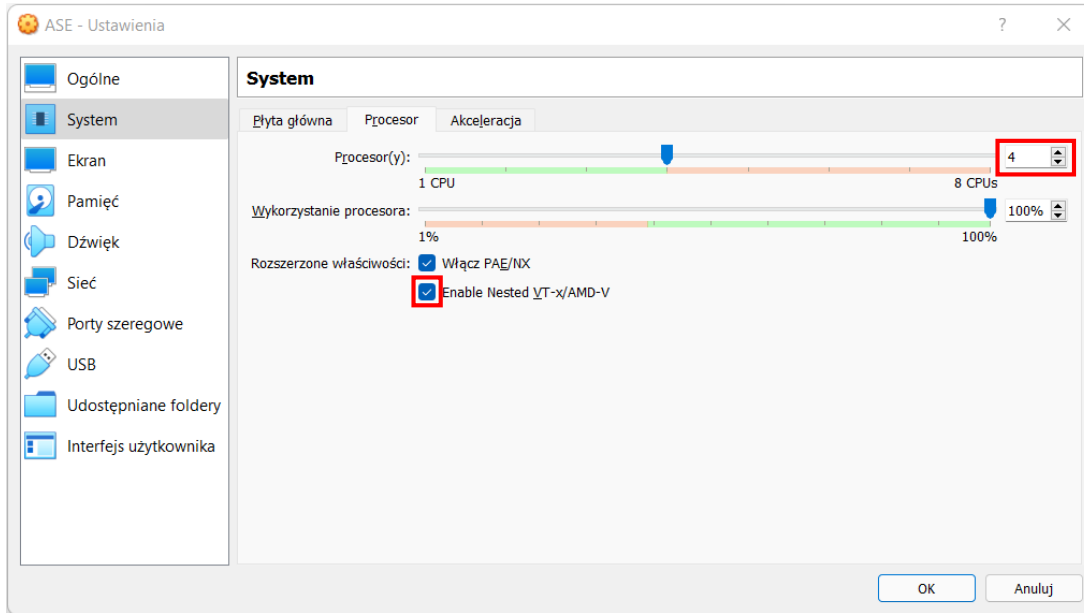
ASE - Ustawienia

?

Ogólne
System
Ekran
Pamięć
Dźwięk
Sieć
Porty szeregowe
USB
Udostępniane foldery
Interfejs użytkownika

System

Płyta główna | Procesor | Akceleracja

Procesor(y): 4
1 CPU 8 CPUs

Wykorzystanie procesora: 100%
1% 100%

Rozszerzone właściwości: Włącz PAE/NX
Enable Nested VT-x/AMD-V

OK | Anuluj